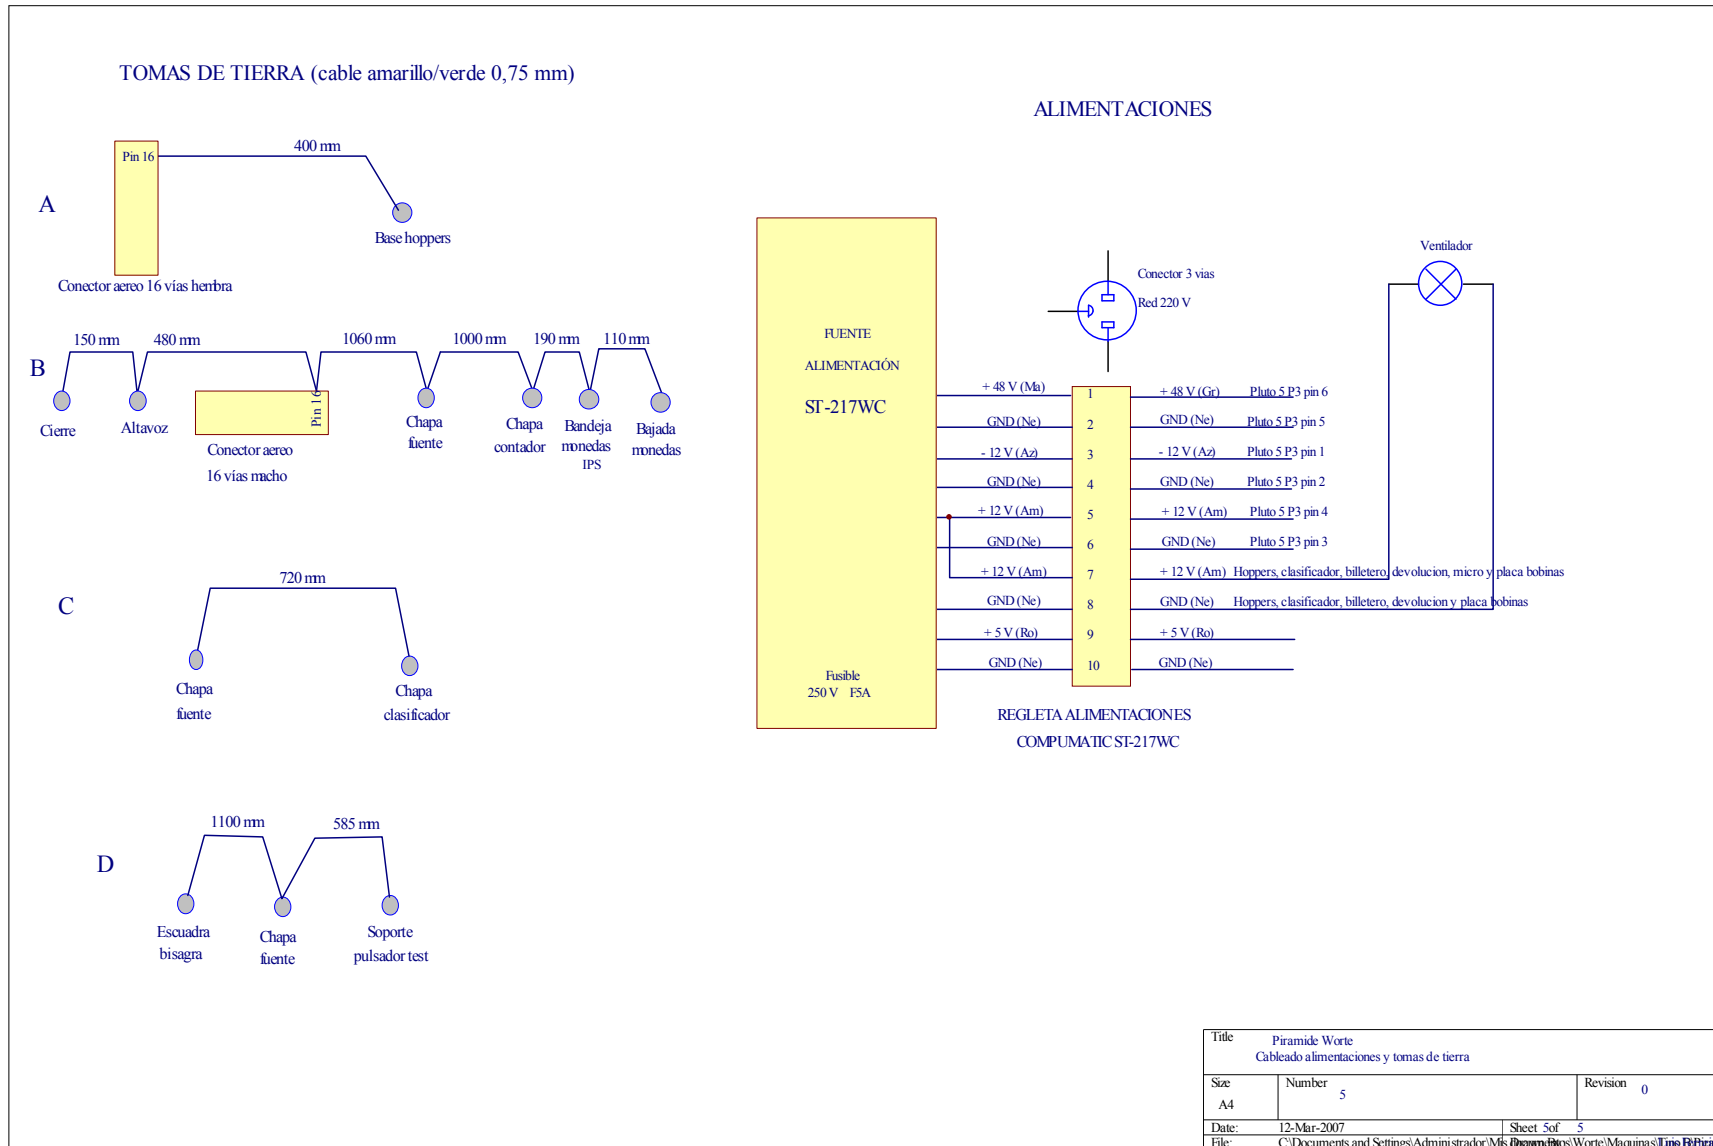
TOMAS DE TIERRA (cable amarillo/verde 0,75 mm)

A

Pin 16

400 mm

Base hoppers

Conector aereo 16 vías hembra

B

150 mm 480 mm 1060 mm 1000 mm 190 mm 110 mm

Pin 16

Cierre

Altavoz

Conector aereo 16 vías macho

Chapa fuente

Chapa contador

Bandeja monedas IPS

Bajada monedas

C

720 mm

Chapa fuente

Chapa clasificador

D

1100 mm 585 mm

Escuadra bisagra

Chapa fuente

Soporte pulsador test

ALIMENTACIONES

FUENTE ALIMENTACIÓN

ST-217WC

Fusible 250 V F5A

Conector 3 vias

Red 220 V

Ventilador

| | | | |
|---|---|---|---|
| + 48 V (Ma) | 1 | + 48 V (Gr) | Pluto 5 P3 pin 6 |
| GND (Ne) | 2 | GND (Ne) | Pluto 5 P3 pin 5 |
| - 12 V (Az) | 3 | - 12 V (Az) | Pluto 5 P3 pin 1 |
| GND (Ne) | 4 | GND (Ne) | Pluto 5 P3 pin 2 |
| + 12 V (Am) | 5 | + 12 V (Am) | Pluto 5 P3 pin 4 |
| GND (Ne) | 6 | GND (Ne) | Pluto 5 P3 pin 3 |
| + 12 V (Am) | 7 | + 12 V (Am) | Hoppers, clasificador, billetero, devolucion, micro y placa bobinas |
| GND (Ne) | 8 | GND (Ne) | Hoppers, clasificador, billetero, devolucion y placa bobinas |
| + 5 V (Ro) | 9 | + 5 V (Ro) | |
| GND (Ne) | 10 | GND (Ne) | |

REGLETA ALIMENTACIONES COMPUMATIC ST-217WC

Title Piramide Worte
Cableado alimentaciones y tomas de tierra

Size A4 Number 5 Revision 0

Date: 12-Mar-2007 Sheet 5of 5

File: C:\Documents and Settings\Administrador\Mis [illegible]\Worte\Maquinas\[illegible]